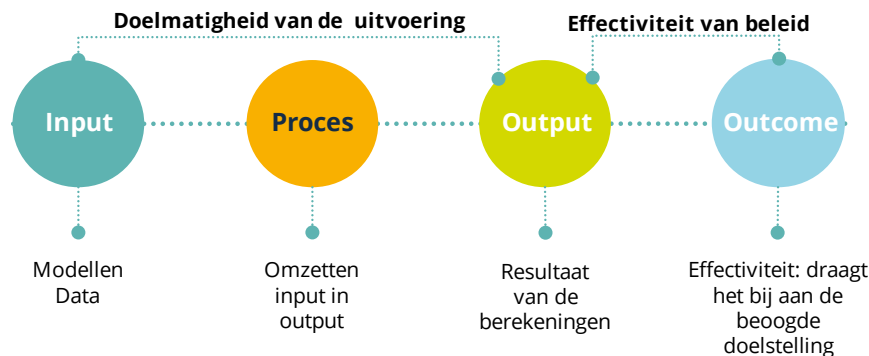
Doelmatigheid van de uitvoering

Effectiviteit van beleid

Input

Proces

Output

Outcome

Modellen
Data

Omzetten input in output

Resultaat van de berekeningen

Effectiviteit: draagt het bij aan de beoogde doelstelling